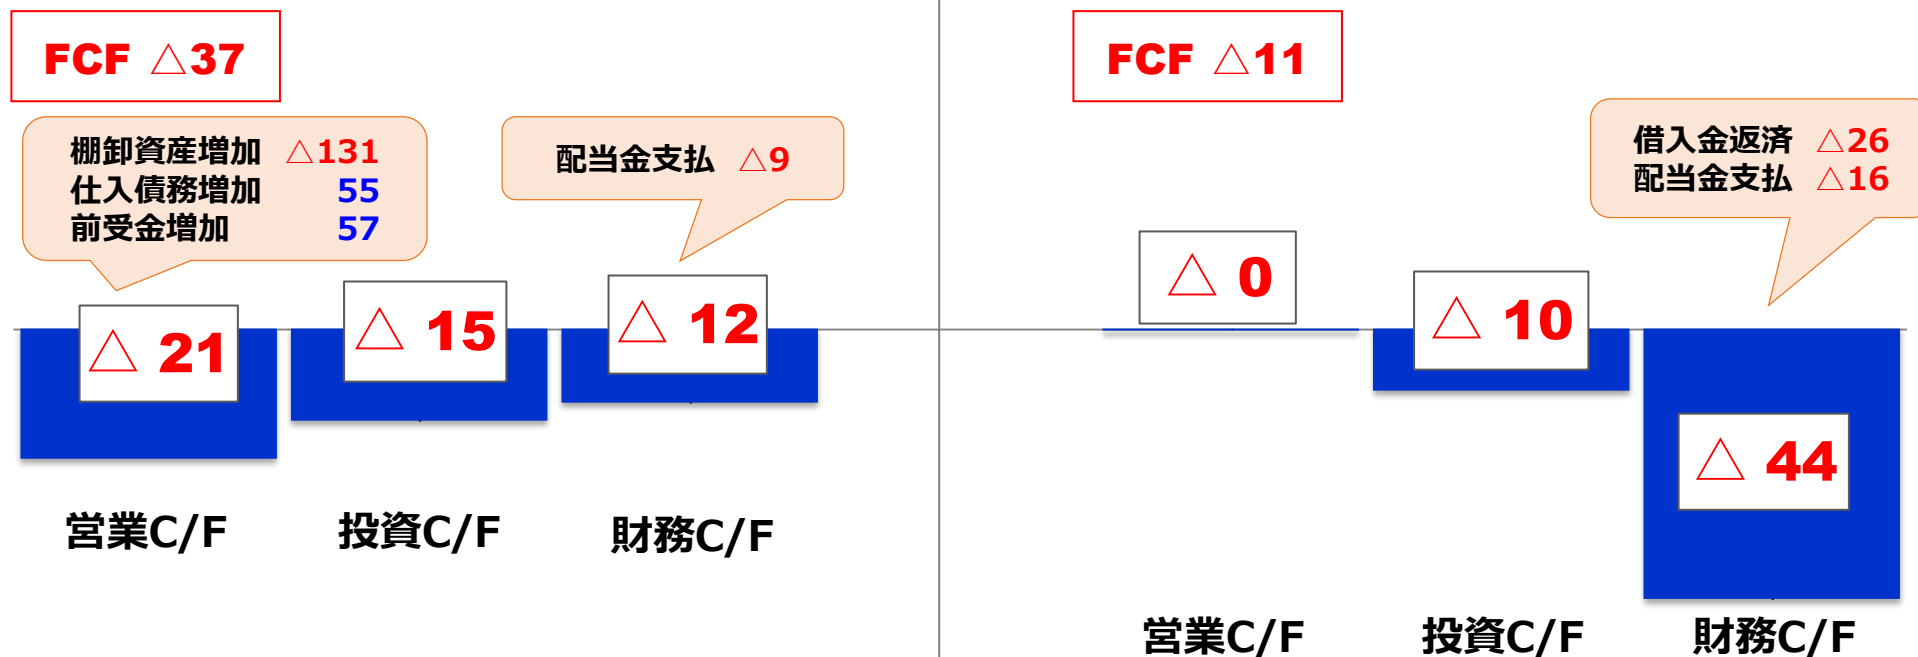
FCF △37

棚卸資産増加 △131
仕入債務増加 55
前受金増加 57

配当金支払 △9

△ 21

△ 15

△ 12

営業C/F

投資C/F

財務C/F

FCF △11

借入金返済 △26
配当金支払 △16

△ 0

△ 10

△ 44

営業C/F

投資C/F

財務C/F